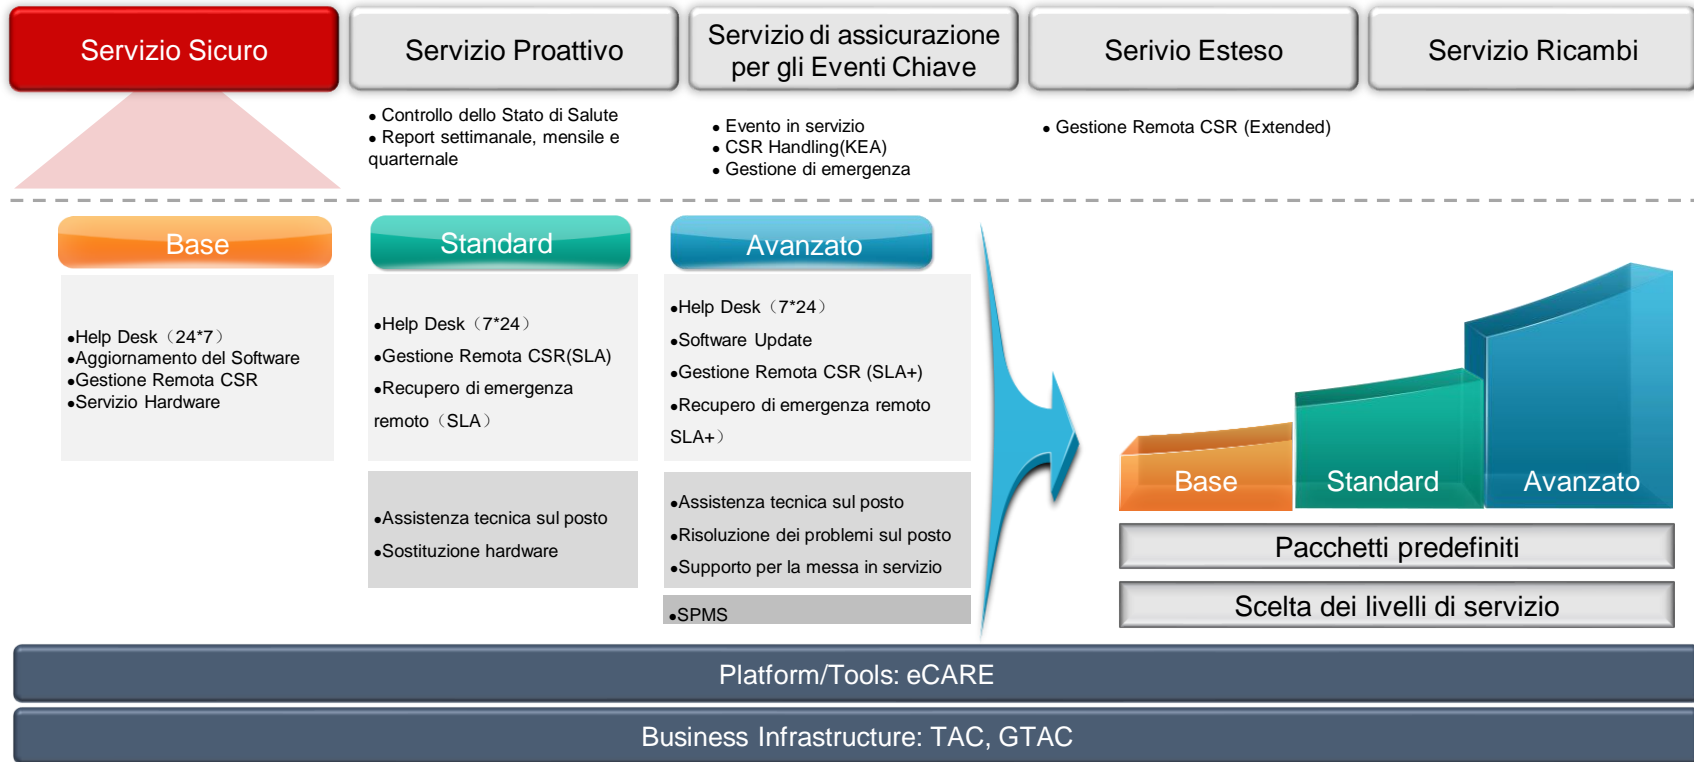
Servizio Sicuro

Servizio Proattivo

Servizio di assicurazione per gli Eventi Chiave

Serivio Esteso

Servizio Ricambi

• Controllo dello Stato di Salute
• Report settimanale, mensile e quarternale

• Evento in servizio
• CSR Handling(KEA)
• Gestione di emergenza

• Gestione Remota CSR (Extended)

Base

•Help Desk（24*7）
•Aggiornamento del Software
•Gestione Remota CSR
•Servizio Hardware

Standard

•Help Desk（7*24）
•Gestione Remota CSR(SLA)
•Recupero di emergenza remoto（SLA）

•Assistenza tecnica sul posto
•Sostituzione hardware

Avanzato

•Help Desk（7*24）
•Software Update
•Gestione Remota CSR (SLA+)
•Recupero di emergenza remoto SLA+）

•Assistenza tecnica sul posto
•Risoluzione dei problemi sul posto
•Supporto per la messa in servizio

•SPMS

Base

Standard

Avanzato

Pacchetti predefiniti

Scelta dei livelli di servizio

Platform/Tools: eCARE

Business Infrastructure: TAC, GTAC